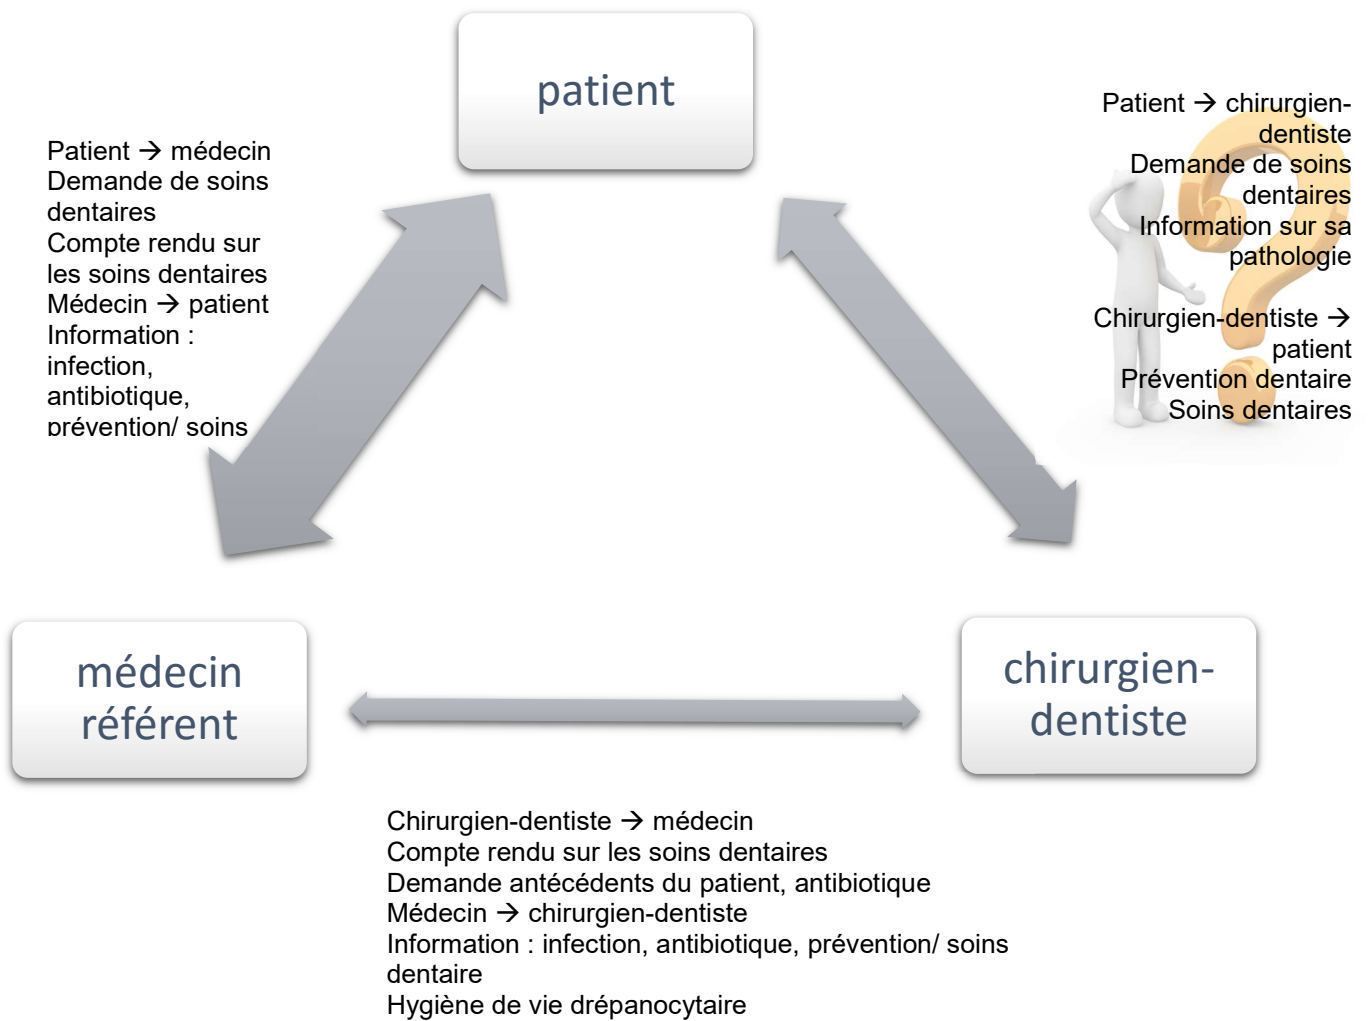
patient

Patient → médecin
Demande de soins dentaires
Compte rendu sur les soins dentaires
Médecin → patient
Information : infection, antibiotique, prévention/ soins

Patient → chirurgien-dentiste
Demande de soins dentaires
Information sur sa pathologie

Chirurgien-dentiste → patient
Prévention dentaire
Soins dentaires

médecin référent

chirurgien-dentiste

Chirurgien-dentiste → médecin
Compte rendu sur les soins dentaires
Demande antécédents du patient, antibiotique
Médecin → chirurgien-dentiste
Information : infection, antibiotique, prévention/ soins dentaire
Hygiène de vie drépanocytaire